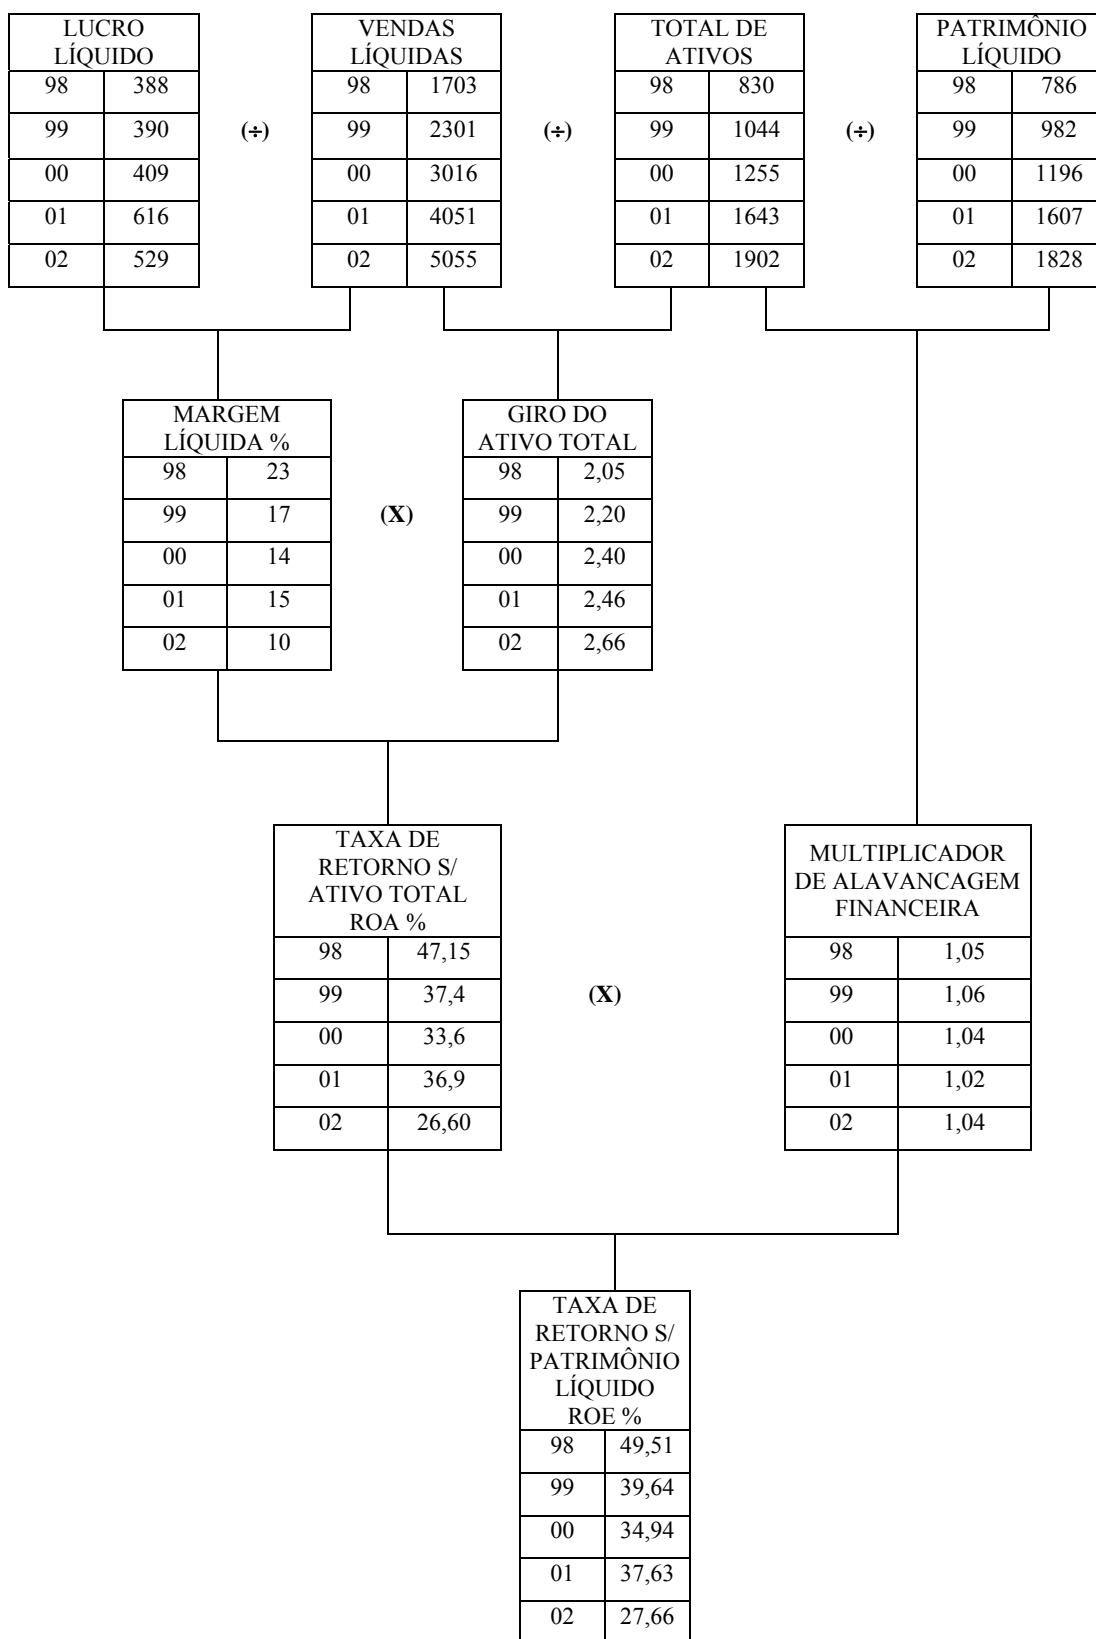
LUCRO LÍQUIDO

| 98 | 388 |
|---|---|
| 99 | 390 |
| 00 | 409 |
| 01 | 616 |
| 02 | 529 |

(÷)

VENDAS LÍQUIDAS

| 98 | 1703 |
|---|---|
| 99 | 2301 |
| 00 | 3016 |
| 01 | 4051 |
| 02 | 5055 |

(÷)

TOTAL DE ATIVOS

| 98 | 830 |
|---|---|
| 99 | 1044 |
| 00 | 1255 |
| 01 | 1643 |
| 02 | 1902 |

(÷)

PATRIMÔNIO LÍQUIDO

| 98 | 786 |
|---|---|
| 99 | 982 |
| 00 | 1196 |
| 01 | 1607 |
| 02 | 1828 |

MARGEM LÍQUIDA %

| 98 | 23 |
|---|---|
| 99 | 17 |
| 00 | 14 |
| 01 | 15 |
| 02 | 10 |

(X)

GIRO DO ATIVO TOTAL

| 98 | 2,05 |
|---|---|
| 99 | 2,20 |
| 00 | 2,40 |
| 01 | 2,46 |
| 02 | 2,66 |

TAXA DE RETORNO S/ ATIVO TOTAL ROA %

| 98 | 47,15 |
|---|---|
| 99 | 37,4 |
| 00 | 33,6 |
| 01 | 36,9 |
| 02 | 26,60 |

(X)

MULTIPLICADOR DE ALAVANCAGEM FINANCEIRA

| 98 | 1,05 |
|---|---|
| 99 | 1,06 |
| 00 | 1,04 |
| 01 | 1,02 |
| 02 | 1,04 |

TAXA DE RETORNO S/ PATRIMÔNIO LÍQUIDO ROE %

| 98 | 49,51 |
|---|---|
| 99 | 39,64 |
| 00 | 34,94 |
| 01 | 37,63 |
| 02 | 27,66 |